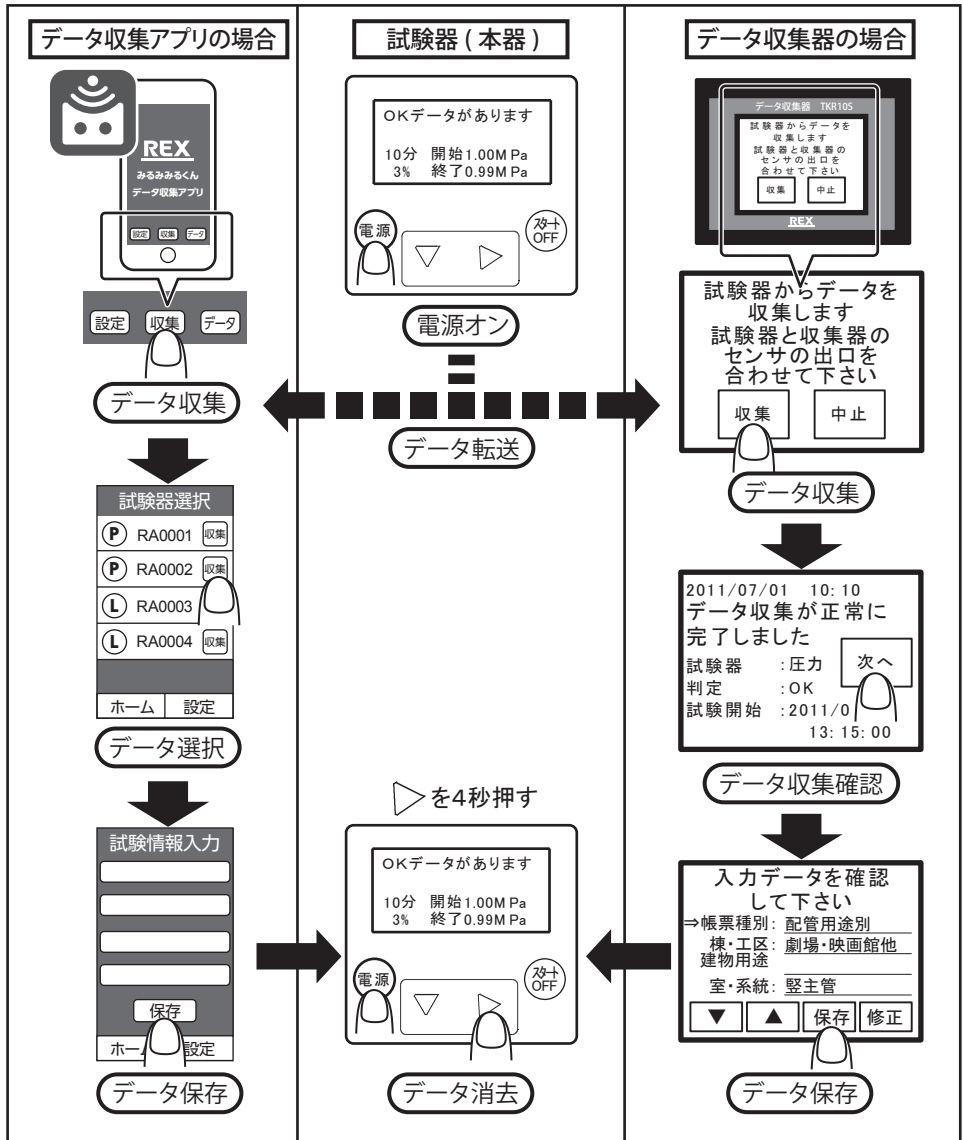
データ収集アプリの場合

REX
みるみるくん
データ収集アプリ

設定 収集 データ

設定 収集 データ

データ収集

試験器選択
P RA0001 収集
P RA0002 収集
L RA0003
L RA0004 収集
ホーム 設定

データ選択

試験情報入力
保存
ホーム 設定

データ保存

試験器 ( 本器 )

OKデータがあります
10分 開始1.00M Pa
3% 終了0.99M Pa
電源
スタート OFF

電源オン

データ転送

▷を4秒押す

OKデータがあります
10分 開始1.00M Pa
3% 終了0.99M Pa
電源
スタート OFF

データ消去

データ収集器の場合

データ収集器 TKR105
試験器からデータを収集します
試験器と収集器のセンサの出口を合わせて下さい
収集 中止
REX

試験器からデータを
収集します
試験器と収集器の
センサの出口を
合わせて下さい
収集 中止

データ収集

2011/07/01 10: 10
データ収集が正常に
完了しました
試験器 : 圧力
判定 : OK
試験開始 : 2011/0
13: 15: 00
次へ

データ収集確認

入力データを確認
して下さい
⇒帳票種別: 配管用途別
棟・工区: 劇場・映画館他
建物用途
室・系統: 竪主管
▼ ▲ 保存 修正

データ保存